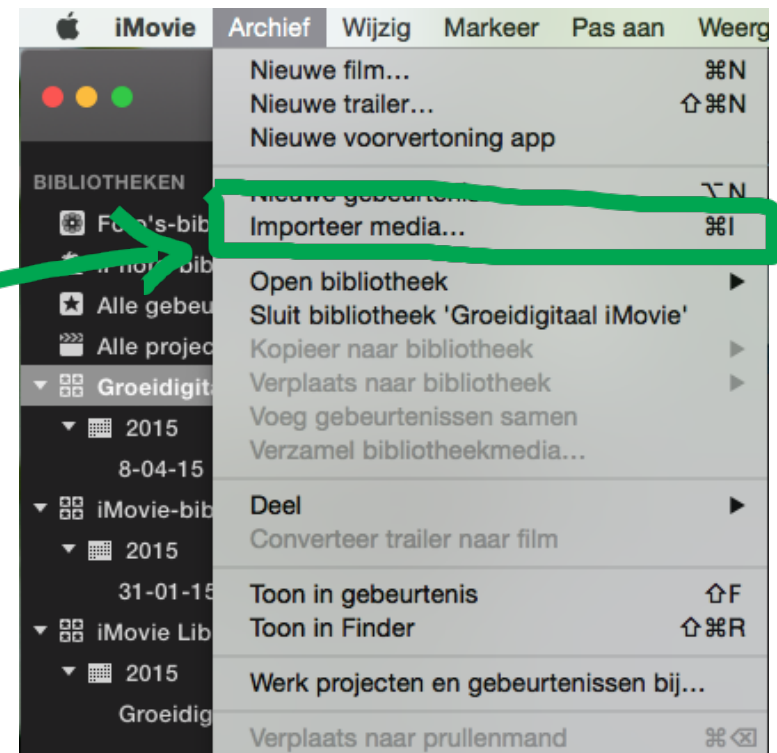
iMovie Archief Wijzig Markeer Pas aan Weerg

BIBLIOTHEKEN
Foto's-bib
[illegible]
Alle gebeu
Alle projec
Groeidigit
2015
8-04-15
iMovie-bib
2015
31-01-15
iMovie Lib
2015
Groeidig

Nieuwe film... ⌘N
Nieuwe trailer... ⇧⌘N
Nieuwe voorvertoning app
Nieuwe gebeurtenis ⌥N
Importeer media... ⌘I
Open bibliotheek ▶
Sluit bibliotheek 'Groeidigitaal iMovie'
Kopieer naar bibliotheek ▶
Verplaats naar bibliotheek ▶
Voeg gebeurtenissen samen
Verzamel bibliotheekmedia...
Deel ▶
Converteer trailer naar film
Toon in gebeurtenis ⇧F
Toon in Finder ⇧⌘R
Werk projecten en gebeurtenissen bij...
Verplaats naar prullenmand ⌘⌫